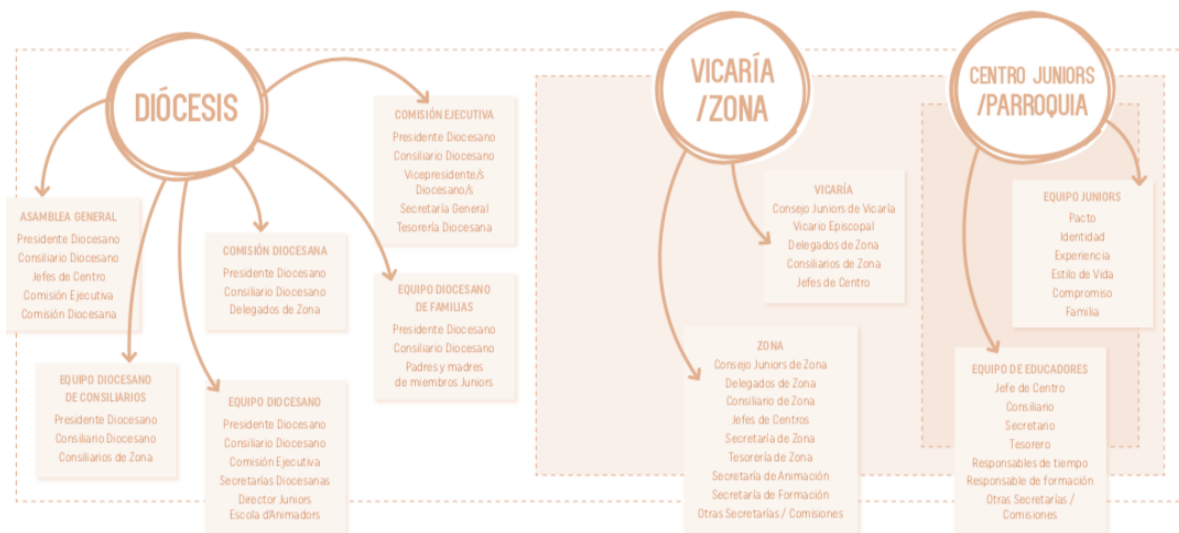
DIÓCESIS

ASAMBLEA GENERAL
Presidente Diocesano
Consiliario Diocesano
Jefes de Centro
Comisión Ejecutiva
Comisión Diocesana

EQUIPO DIOCESANO DE CONSILIARIOS
Presidente Diocesano
Consiliario Diocesano
Consiliarios de Zona

COMISIÓN DIOCESANA
Presidente Diocesano
Consiliario Diocesano
Delegados de Zona

EQUIPO DIOCESANO
Presidente Diocesano
Consiliario Diocesano
Comisión Ejecutiva
Secretarías Diocesanas
Director Juniors
Escola d'Animadors

COMISIÓN EJECUTIVA
Presidente Diocesano
Consiliario Diocesano
Vicepresidente/s Diocesano/s
Secretaría General
Tesorería Diocesana

EQUIPO DIOCESANO DE FAMILIAS
Presidente Diocesano
Consiliario Diocesano
Padres y madres de miembros Juniors

VICARÍA /ZONA

VICARÍA
Consejo Juniors de Vicaría
Vicario Episcopal
Delegados de Zona
Consiliarios de Zona
Jefes de Centro

ZONA
Consejo Juniors de Zona
Delegados de Zona
Consiliario de Zona
Jefes de Centros
Secretaría de Zona
Tesorería de Zona
Secretaría de Animación
Secretaría de Formación
Otras Secretarías / Comisiones

CENTRO JUNIORS /PARROQUIA

EQUIPO JUNIORS
Pacto
Identidad
Experiencia
Estilo de Vida
Compromiso
Familia

EQUIPO DE EDUCADORES
Jefe de Centro
Consiliario
Secretario
Tesorero
Responsables de tiempo
Responsable de formación
Otras Secretarías / Comisiones